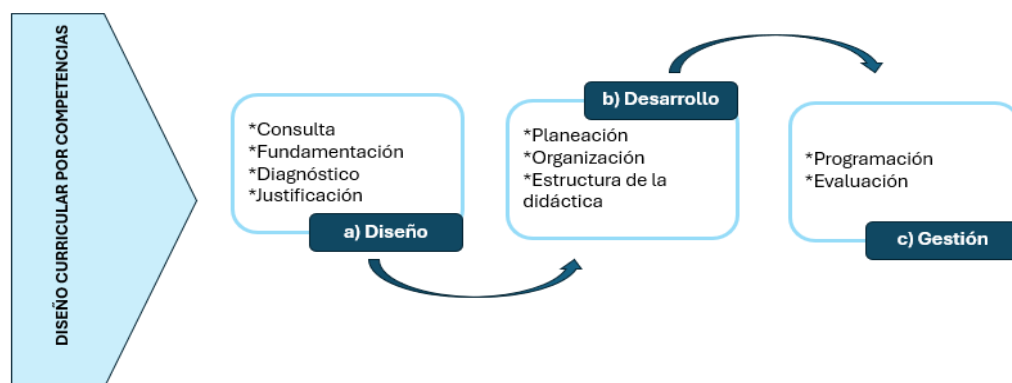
DISEÑO CURRICULAR POR COMPETENCIAS

*Consulta
*Fundamentación
*Diagnóstico
*Justificación

a) Diseño

b) Desarrollo

*Planeación
*Organización
*Estructura de la didáctica

*Programación
*Evaluación

c) Gestión